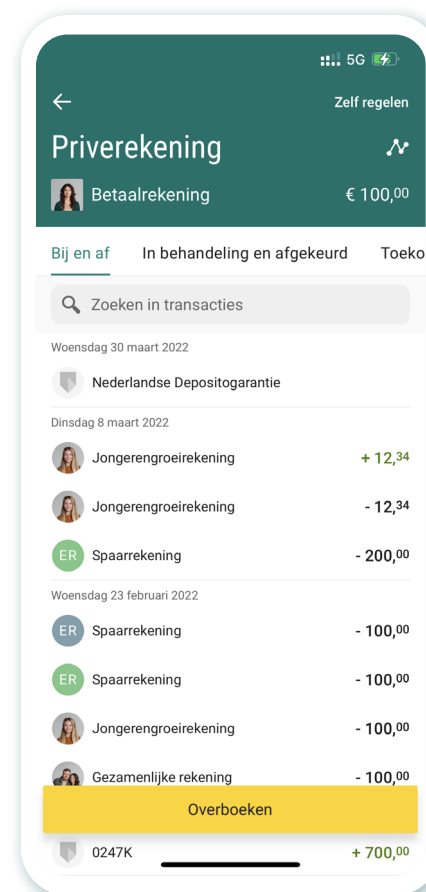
5G

Zelf regelen

Priverekening

Betaalrekening € 100,00

Bij en af In behandeling en afgekeurd Toeko

Zoeken in transacties

Woensdag 30 maart 2022

Nederlandse Depositogarantie

Dinsdag 8 maart 2022

Jongerengroeirekening + 12,34

Jongerengroeirekening - 12,34

ER Spaarrekening - 200,00

Woensdag 23 februari 2022

ER Spaarrekening - 100,00

ER Spaarrekening - 100,00

Jongerengroeirekening - 100,00

Gezamenlijke rekening - 100,00

Overboeken

0247K + 700,00